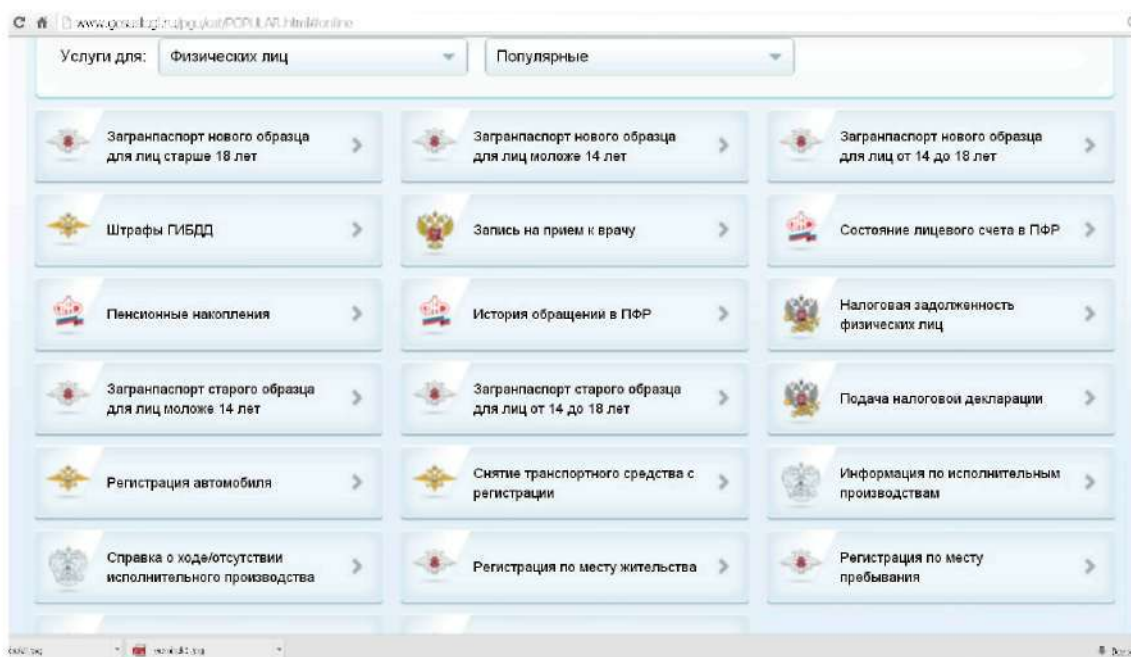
www.gosuslugi.ru/pgu/cat/POPULAR.html#online

Услуги для: Физических лиц

Популярные

Загранпаспорт нового образца для лиц старше 18 лет

Загранпаспорт нового образца для лиц моложе 14 лет

Загранпаспорт нового образца для лиц от 14 до 18 лет

Штрафы ГИБДД

Запись на прием к врачу

Состояние лицевого счета в ПФР

Пенсионные накопления

История обращений в ПФР

Налоговая задолженность физических лиц

Загранпаспорт старого образца для лиц моложе 14 лет

Загранпаспорт старого образца для лиц от 14 до 18 лет

Подача налоговой декларации

Регистрация автомобиля

Снятие транспортного средства с регистрации

Информация по исполнительным производствам

Справка о ходе/отсутствии исполнительного производства

Регистрация по месту жительства

Регистрация по месту пребывания

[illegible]

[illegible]